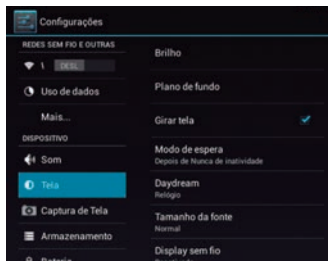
Configurações

REDES SEM FIO E OUTRAS

DESL

Uso de dados

Mais...

DISPOSITIVO

Som

Tela

Captura de Tela

Armazenamento

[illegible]

Brilho

Plano de fundo

Girar tela

Modo de espera
Depois de Nunca de inatividade

Daydream
Relógio

Tamanho da fonte
Normal

Display sem fio
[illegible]